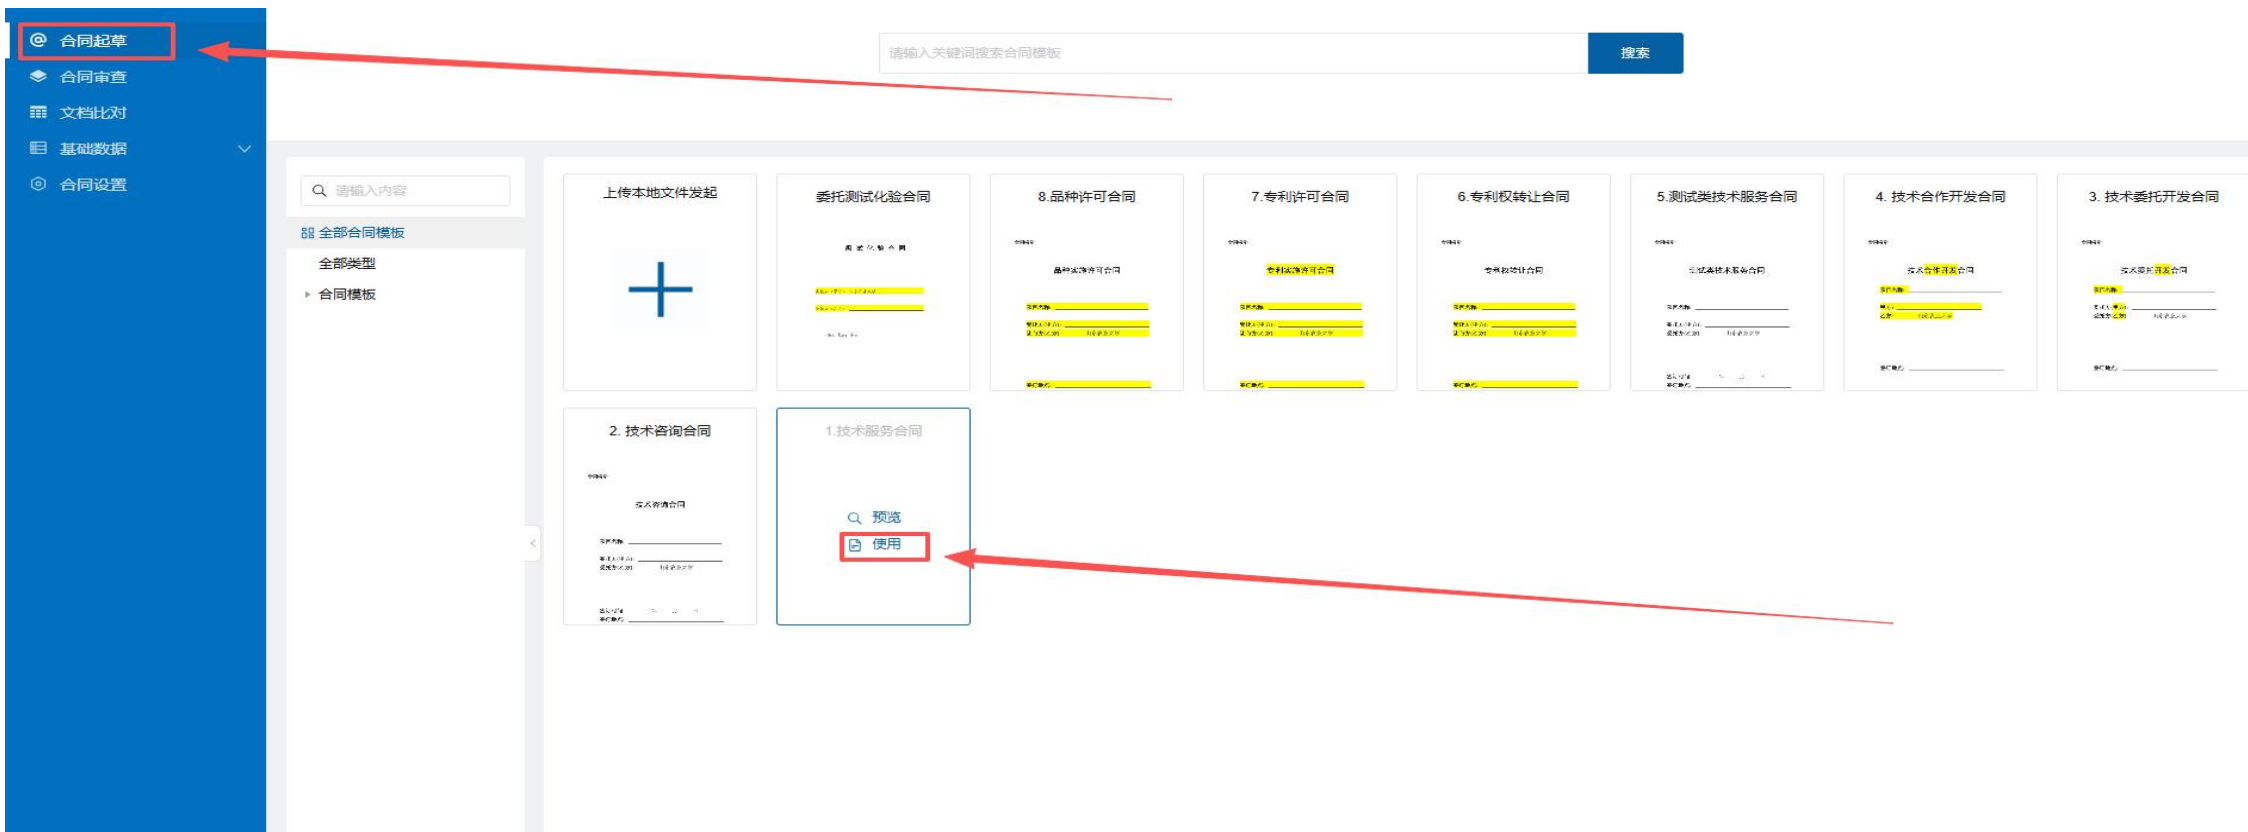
合同起草
合同审查
文档比对
基础数据
合同设置

请输入关键词搜索合同模板
搜索

请输入内容
全部合同模板
全部类型
合同模板

上传本地文件发起
委托测试化验合同
8.品种许可合同
7.专利许可合同
6.专利权转让合同
5.测试类技术服务合同
4. 技术合作开发合同
3. 技术委托开发合同
2. 技术咨询合同
1.技术服务合同
预览
使用